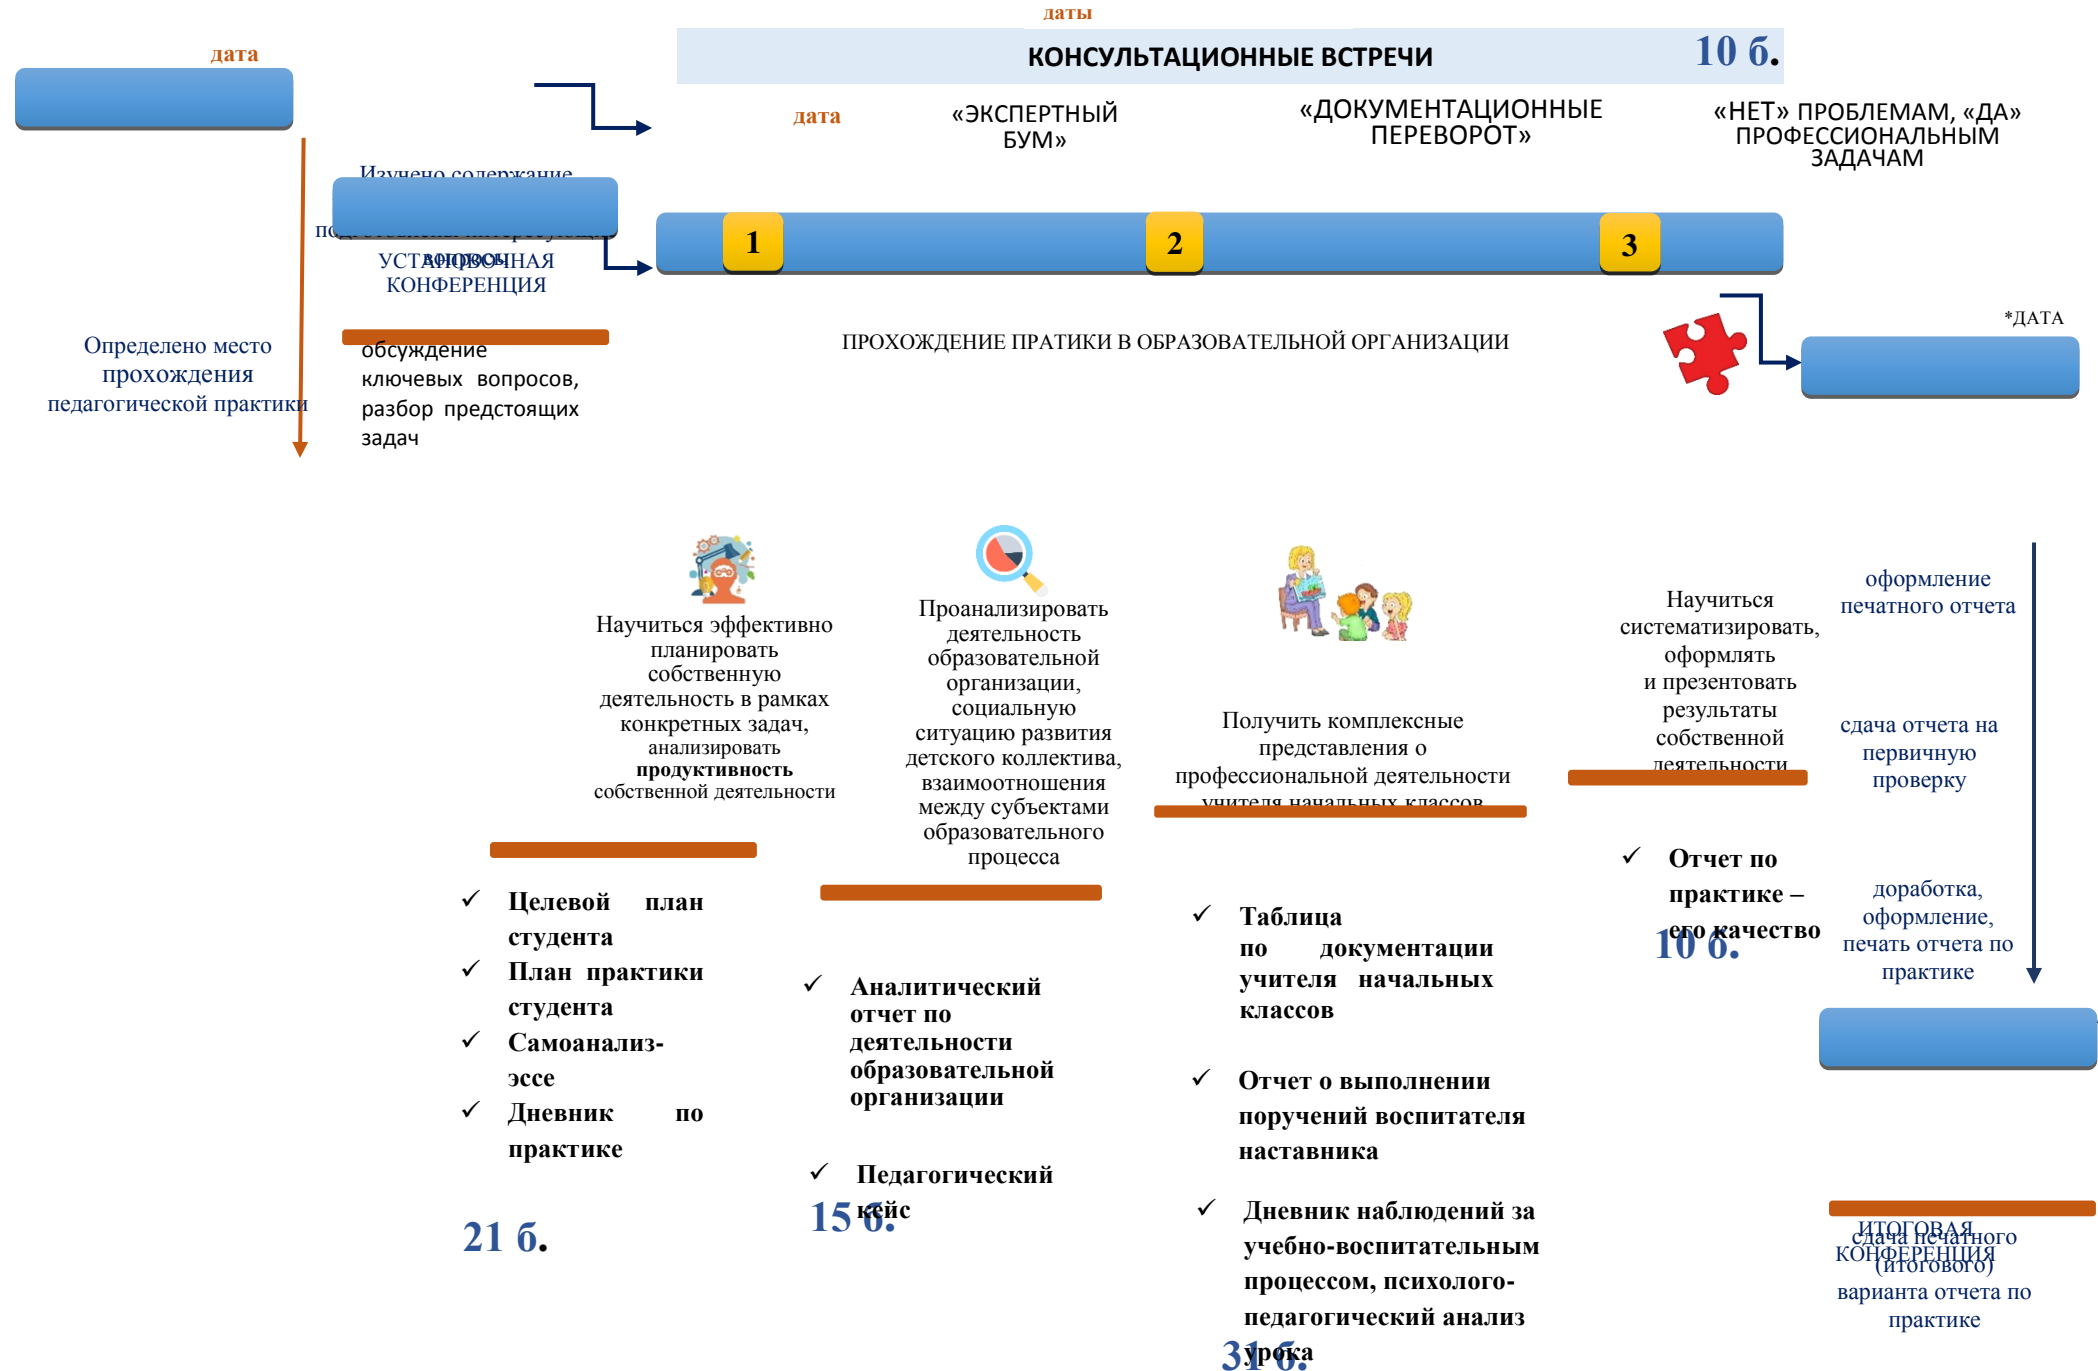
дата

даты

КОНСУЛЬТАЦИОННЫЕ ВСТРЕЧИ 10 б.

дата «ЭКСПЕРТНЫЙ БУМ» «ДОКУМЕНТАЦИОННЫЕ ПЕРЕВОРОТ» «НЕТ» ПРОБЛЕМАМ, «ДА» ПРОФЕССИОНАЛЬНЫМ ЗАДАЧАМ

Изучено содержание

по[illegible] вопросы

УСТАНОВОЧНАЯ КОНФЕРЕНЦИЯ

1 2 3

Определено место прохождения педагогической практики

обсуждение ключевых вопросов, разбор предстоящих задач

ПРОХОЖДЕНИЕ ПРАТИКИ В ОБРАЗОВАТЕЛЬНОЙ ОРГАНИЗАЦИИ

*ДАТА

Научиться эффективно планировать собственную деятельность в рамках конкретных задач, анализировать продуктивность собственной деятельности

Проанализировать деятельность образовательной организации, социальную ситуацию развития детского коллектива, взаимоотношения между субъектами образовательного процесса

Получить комплексные представления о профессиональной деятельности учителя начальных классов

Научиться систематизировать, оформлять и презентовать результаты собственной деятельности

оформление печатного отчета

сдача отчета на первичную проверку

доработка, оформление, печать отчета по практике

✓ Целевой план студента
✓ План практики студента
✓ Самоанализ-эссе
✓ Дневник по практике

21 б.

✓ Аналитический отчет по деятельности образовательной организации

✓ Педагогический кейс

15 б.

✓ Таблица по документации учителя начальных классов

✓ Отчет о выполнении поручений воспитателя наставника

✓ Дневник наблюдений за учебно-воспитательным процессом, психолого-педагогический анализ урока

31 б.

✓ Отчет по практике – его качество

10 б.

ИТОГОВАЯ КОНФЕРЕНЦИЯ

сдача печатного (итогового) варианта отчета по практике